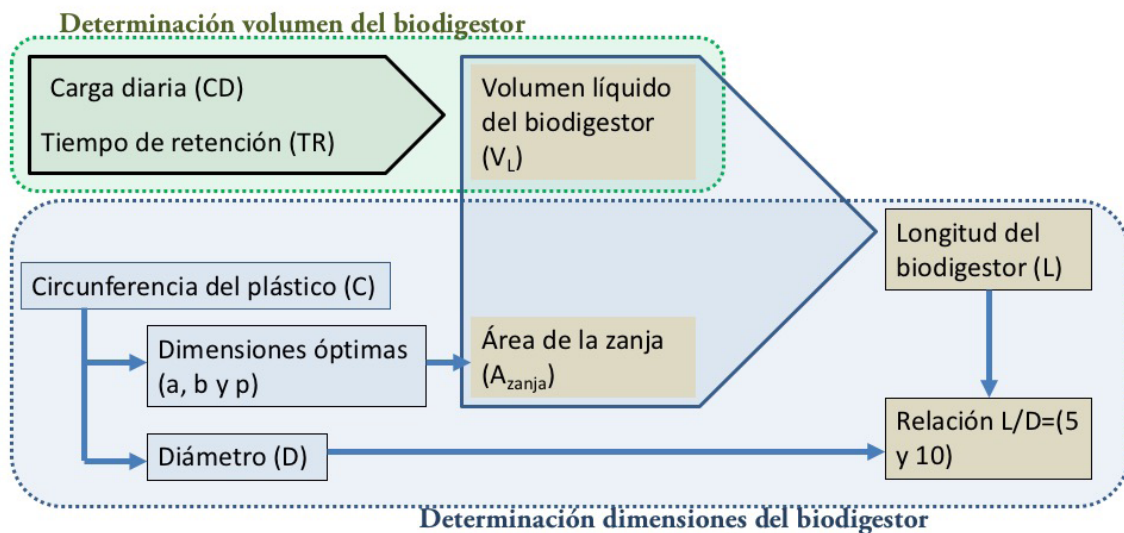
Determinación volumen del biodigestor

Carga diaria (CD)

Tiempo de retención (TR)

Volumen líquido del biodigestor ($V_L$)

Longitud del biodigestor (L)

Circunferencia del plástico (C)

Dimensiones óptimas (a, b y p)

Área de la zanja ($A_{zanja}$)

Diámetro (D)

Relación L/D=(5 y 10)

Determinación dimensiones del biodigestor